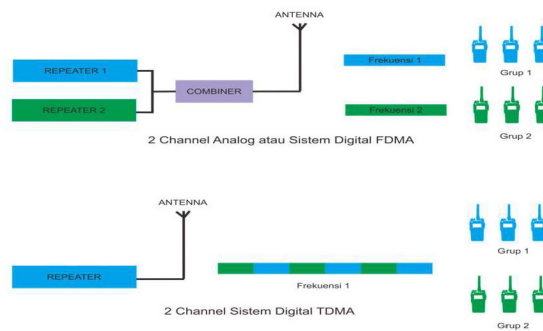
ANTENNA

REPEATER 1

REPEATER 2

COMBINER

Frekuensi 1

Frekuensi 2

Grup 1

Grup 2

2 Channel Analog atau Sistem Digital FDMA

ANTENNA

REPEATER

Frekuensi 1

Grup 1

Grup 2

2 Channel Sistem Digital TDMA